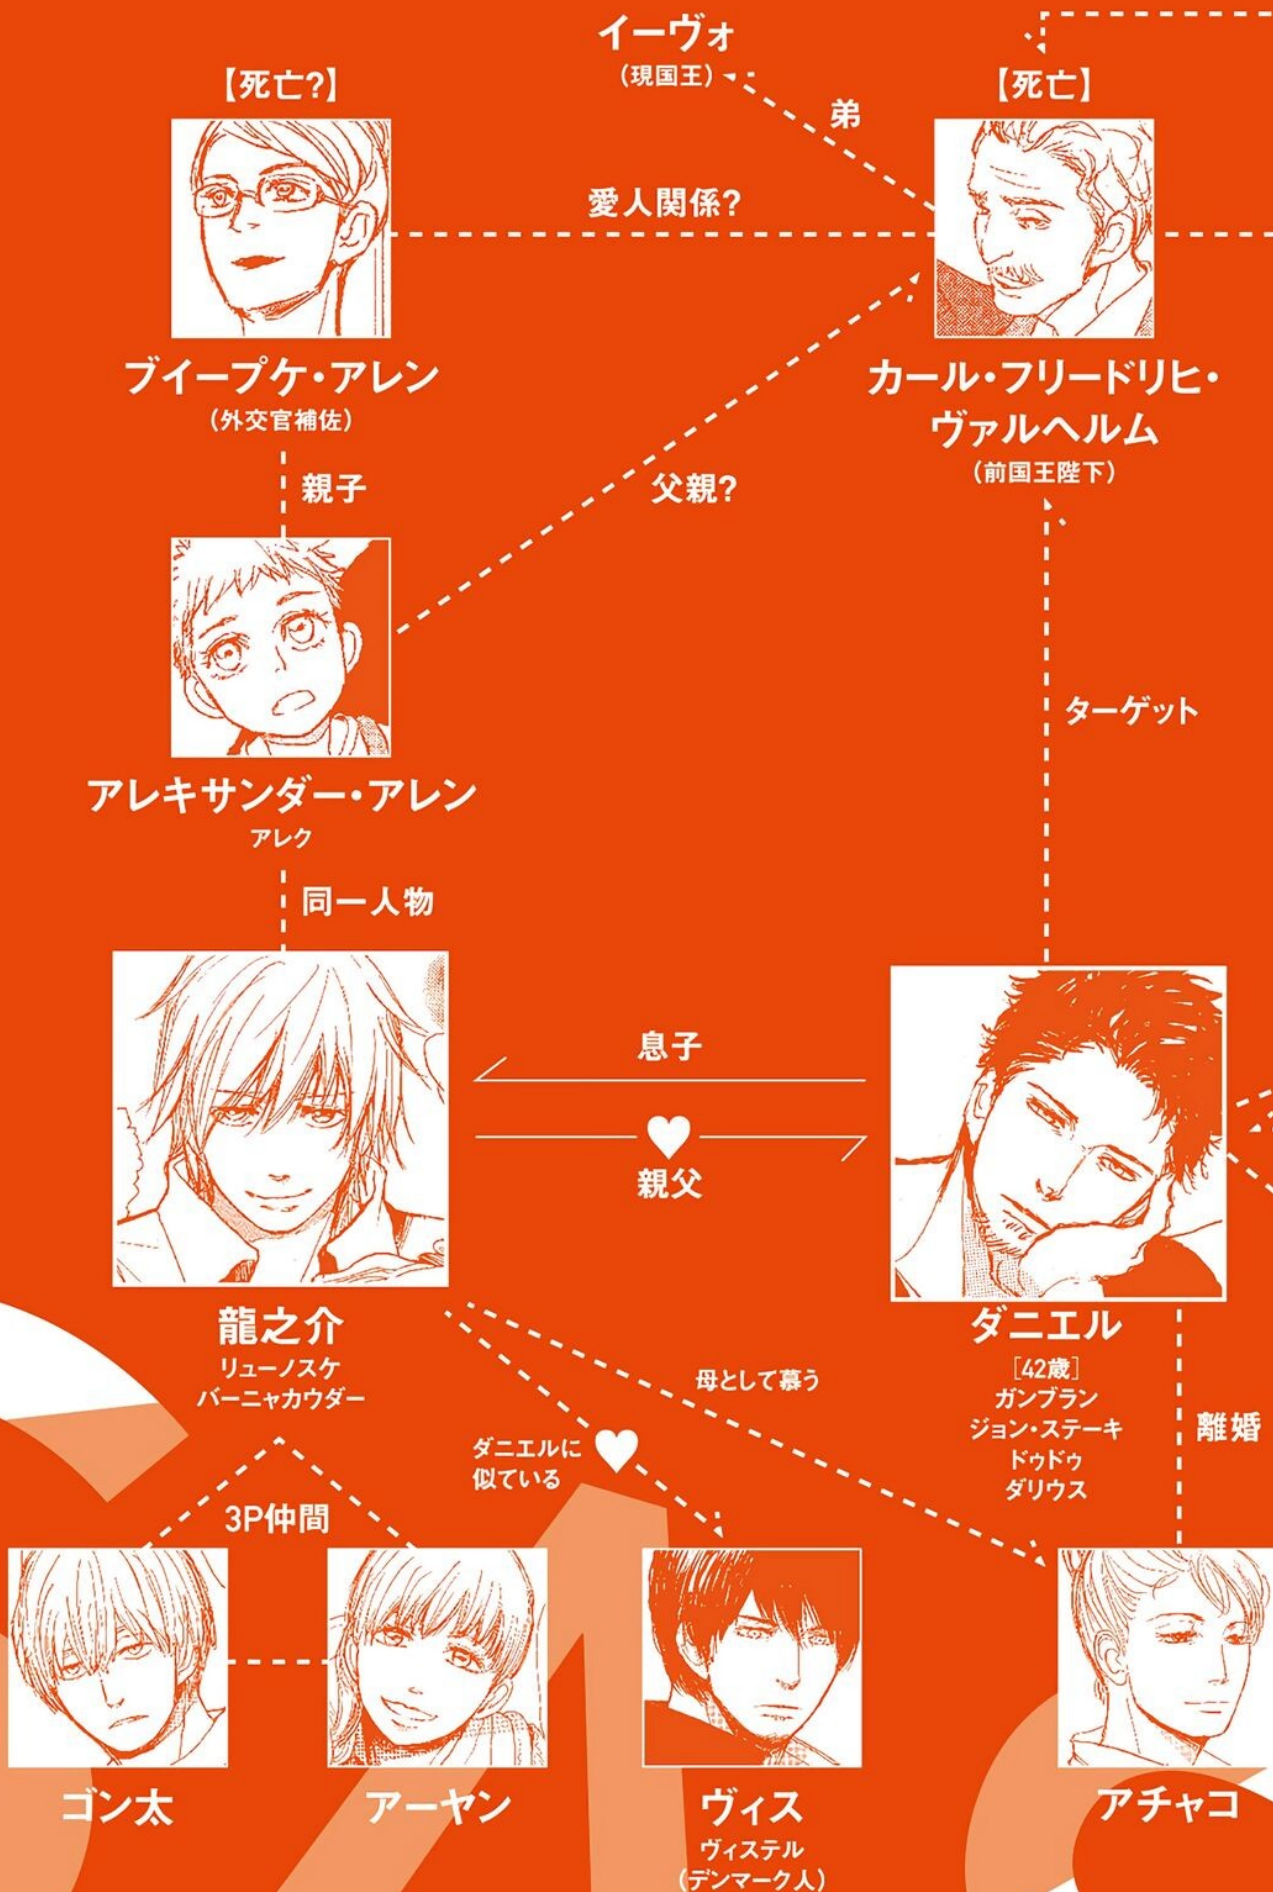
イーヴォ
(現国王)

弟

【死亡?】

【死亡】

愛人関係?

ブイープケ・アレン
(外交官補佐)

カール・フリードリヒ・ヴァルヘルム
(前国王陛下)

親子

父親?

ターゲット

アレキサンダー・アレン
アレク

同一人物

息子

親父

龍之介
リューノスケ
バーニャカウダー

ダニエル
[42歳]
ガンブラン
ジョン・ステーキ
ドゥドゥ
ダリウス

母として慕う

離婚

ダニエルに似ている

3P仲間

ゴン太

アーヤン

ヴィス
ヴィステル
(デンマーク人)

アチャコ